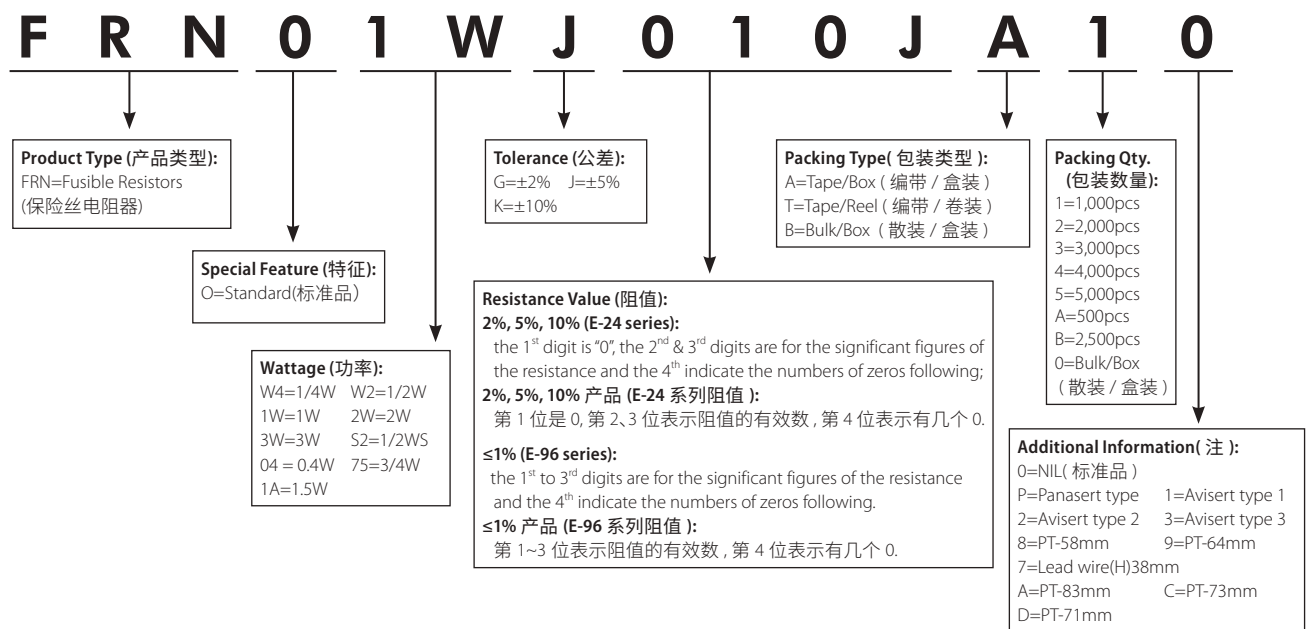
F R N 0 1 W J 0 1 0 J A 1 0

**Product Type (产品类型):**
FRN=Fusible Resistors
(保险丝电阻器)

**Special Feature (特征):**
O=Standard(标准品)

**Wattage (功率):**
W4=1/4W W2=1/2W
1W=1W 2W=2W
3W=3W S2=1/2WS
04 = 0.4W 75=3/4W
1A=1.5W

**Tolerance (公差):**
G=±2% J=±5%
K=±10%

**Resistance Value (阻值):**
**2%, 5%, 10% (E-24 series):**
the $1^{st}$ digit is "0", the $2^{nd}$ & $3^{rd}$ digits are for the significant figures of the resistance and the $4^{th}$ indicate the numbers of zeros following;
**2%, 5%, 10% 产品 (E-24 系列阻值):**
第 1 位是 0, 第 2、3 位表示阻值的有效数, 第 4 位表示有几个 0.

**≤1% (E-96 series):**
the $1^{st}$ to $3^{rd}$ digits are for the significant figures of the resistance and the $4^{th}$ indicate the numbers of zeros following.
**≤1% 产品 (E-96 系列阻值):**
第 1~3 位表示阻值的有效数, 第 4 位表示有几个 0.

**Packing Type( 包装类型 ):**
A=Tape/Box ( 编带 / 盒装 )
T=Tape/Reel ( 编带 / 卷装 )
B=Bulk/Box ( 散装 / 盒装 )

**Packing Qty. (包装数量):**
1=1,000pcs
2=2,000pcs
3=3,000pcs
4=4,000pcs
5=5,000pcs
A=500pcs
B=2,500pcs
0=Bulk/Box
( 散装 / 盒装 )

**Additional Information( 注 ):**
0=NIL( 标准品 )
P=Panasert type 1=Avisert type 1
2=Avisert type 2 3=Avisert type 3
8=PT-58mm 9=PT-64mm
7=Lead wire(H)38mm
A=PT-83mm C=PT-73mm
D=PT-71mm